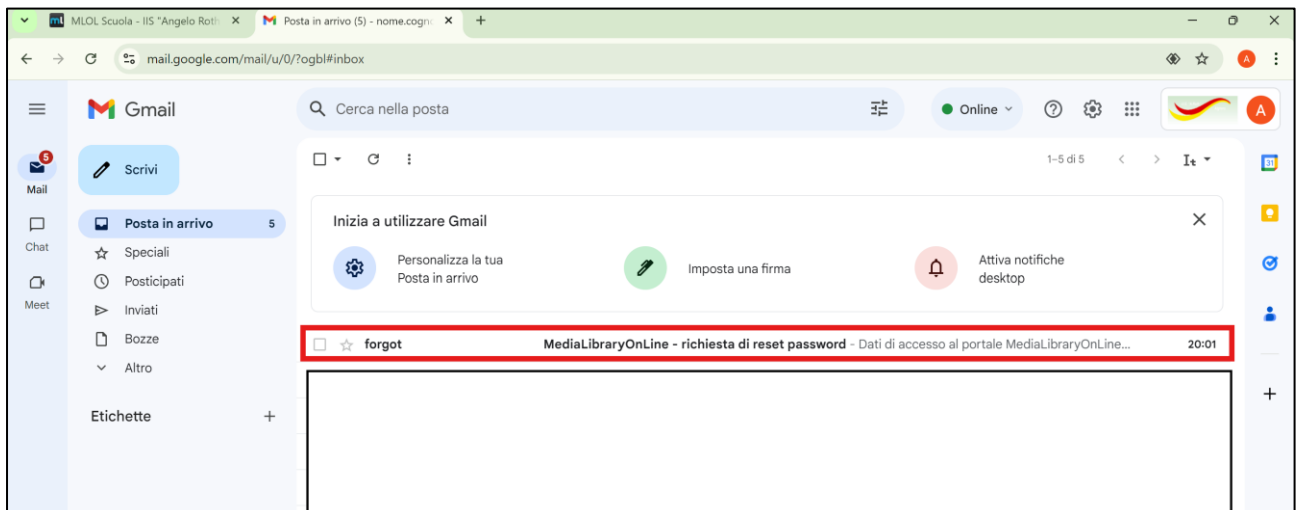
MLOL Scuola - IIS "Angelo Roth
Posta in arrivo (5) - nome.cogn
mail.google.com/mail/u/0/?ogbl#inbox

Gmail
Cerca nella posta
Online
A

5
Mail
Chat
Meet

Scrivi
Posta in arrivo 5
Speciali
Posticipati
Inviati
Bozze
Altro

Etichette +

1–5 di 5

Inizia a utilizzare Gmail
Personalizza la tua Posta in arrivo
Imposta una firma
Attiva notifiche desktop

forgot MediaLibraryOnLine - richiesta di reset password - Dati di accesso al portale MediaLibraryOnLine... 20:01